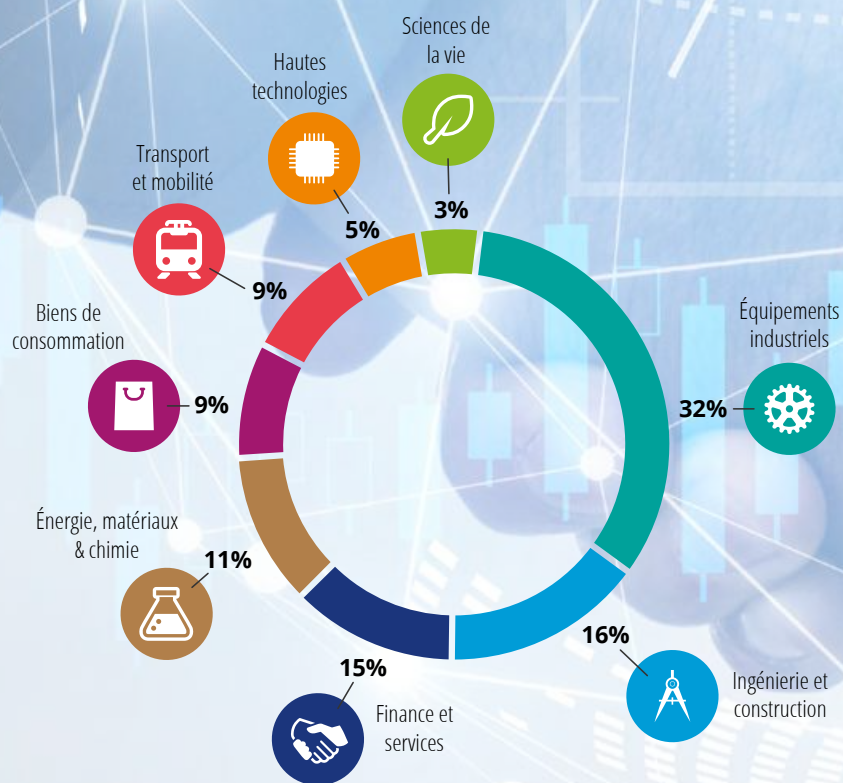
Sciences de la vie

3%

Hautes technologies

5%

Transport et mobilité

9%

Biens de consommation

9%

Énergie, matériaux & chimie

11%

15%

Finance et services

16%

Ingénierie et construction

Équipements industriels

32%